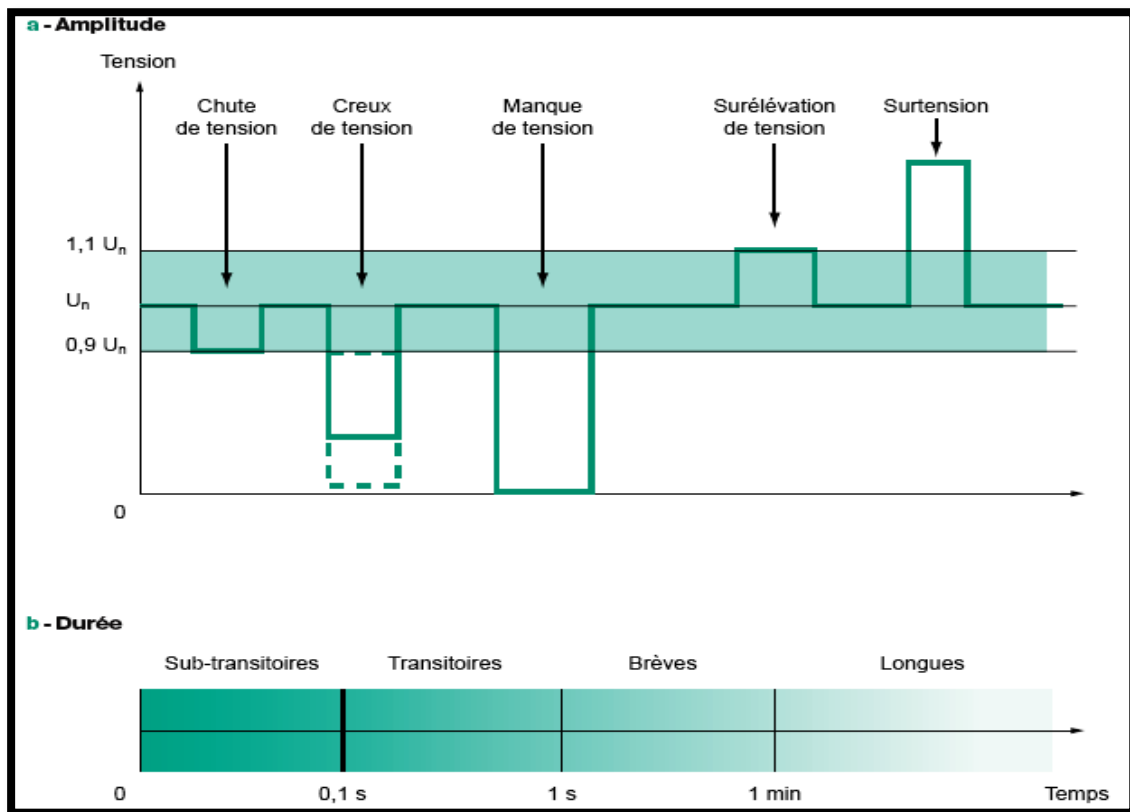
a - Amplitude

Tension

Chute de tension

Creux de tension

Manque de tension

Surélévation de tension

Surtension

1,1 $U_n$

$U_n$

0,9 $U_n$

0

b - Durée

Sub-transitoires

Transitoires

Brèves

Longues

0

0,1 s

1 s

1 min

Temps